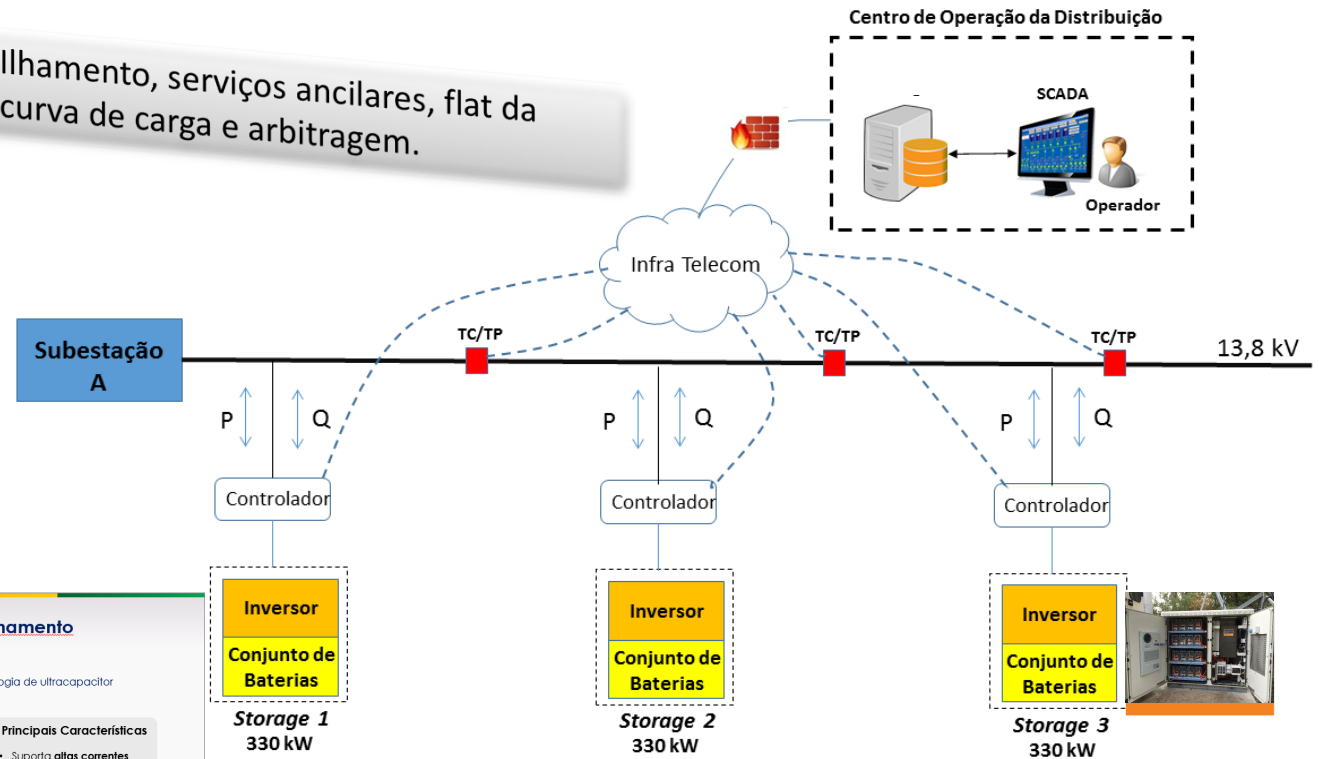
Ilhamento, serviços ancilares, flat da curva de carga e arbitragem.

Centro de Operação da Distribuição

SCADA

Operador

Infra Telecom

Subestação A

TC/TP

TC/TP

TC/TP

13,8 kV

P

Q

P

Q

P

Q

Controlador

Controlador

Controlador

Inversor

Conjunto de Baterias

Storage 1
330 kW

Inversor

Conjunto de Baterias

Storage 2
330 kW

Inversor

Conjunto de Baterias

Storage 3
330 kW

namento

ogia de ultracapacitor

Principais Características

• Suporta altas correntes